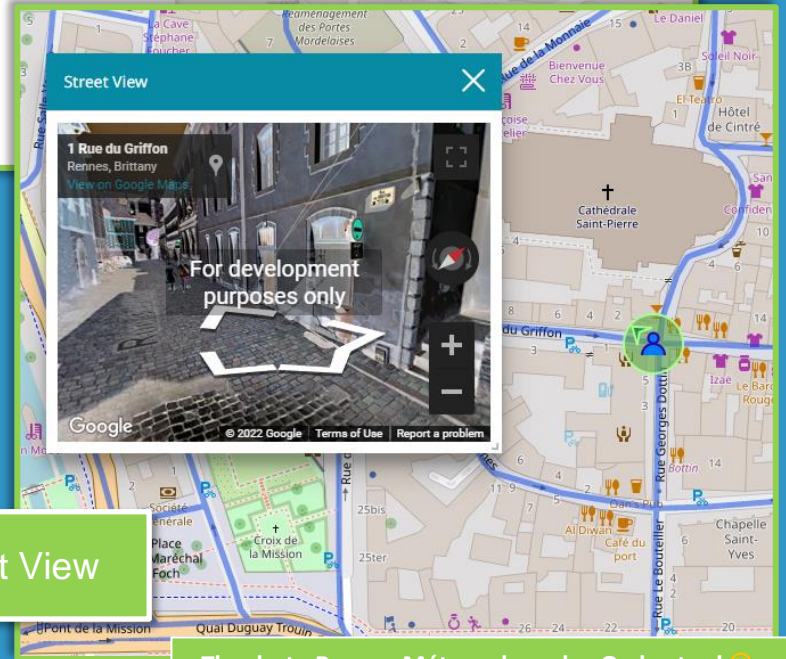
Street View

1 Rue du Griffon
Rennes, Brittany
View on Google Maps

For development purposes only

Google
© 2022 Google | Terms of Use | Report a problem

La Cave Stéphane Boucher
Réaménagement des Portes Mordelaises
Rue de la Monnaie
Bienvenue Chez Vous
Le Daniel
Soleil Noir
El Teatro
Hôtel de Cintré
Cathédrale Saint-Pierre
Confiden
du Griffon
Rue Georges Dottin
Izae
Le Bar Rouge
Bottin
Gana Pub
Al Diwan
Café du port
Chapelle Saint-Yves
Rue Le Bouteiller
Société Générale
Place Maréchal Foch
Croix de la Mission
25bis
25ter
Pont de la Mission
Quai Duguay Trouin
Rue Salle Verte

t View

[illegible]